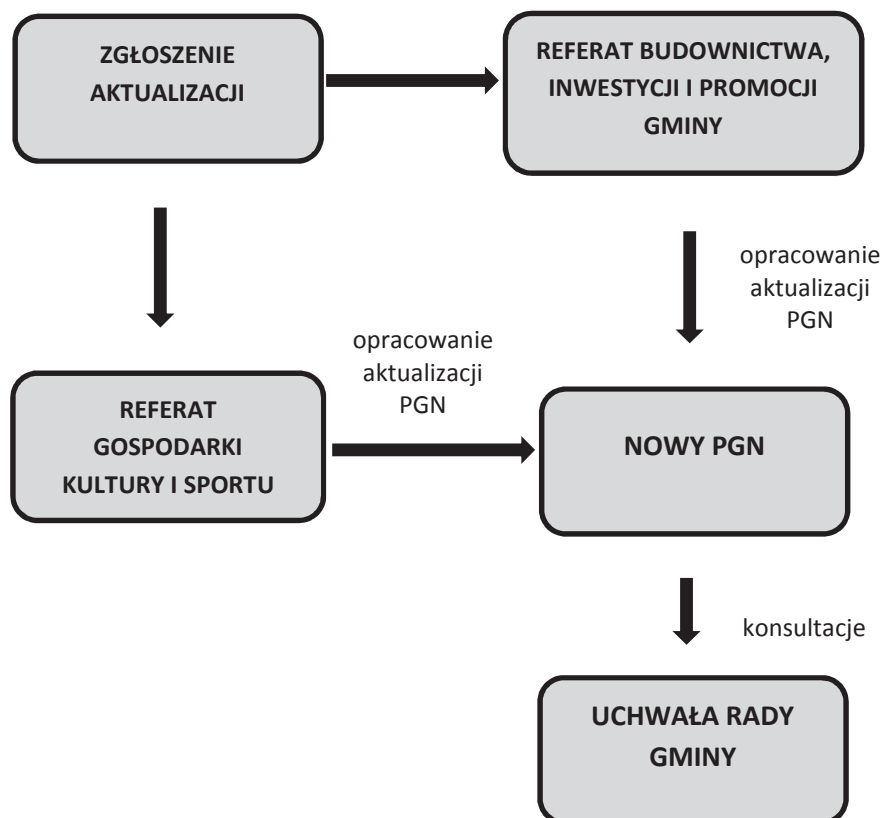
ZGŁOSZENIE AKTUALIZACJI

REFERAT BUDOWNICTWA, INWESTYCJI I PROMOCJI GMINY

opracowanie aktualizacji PGN

opracowanie aktualizacji PGN

REFERAT GOSPODARKI KULTURY I SPORTU

NOWY PGN

konsultacje

UCHWAŁA RADY GMINY